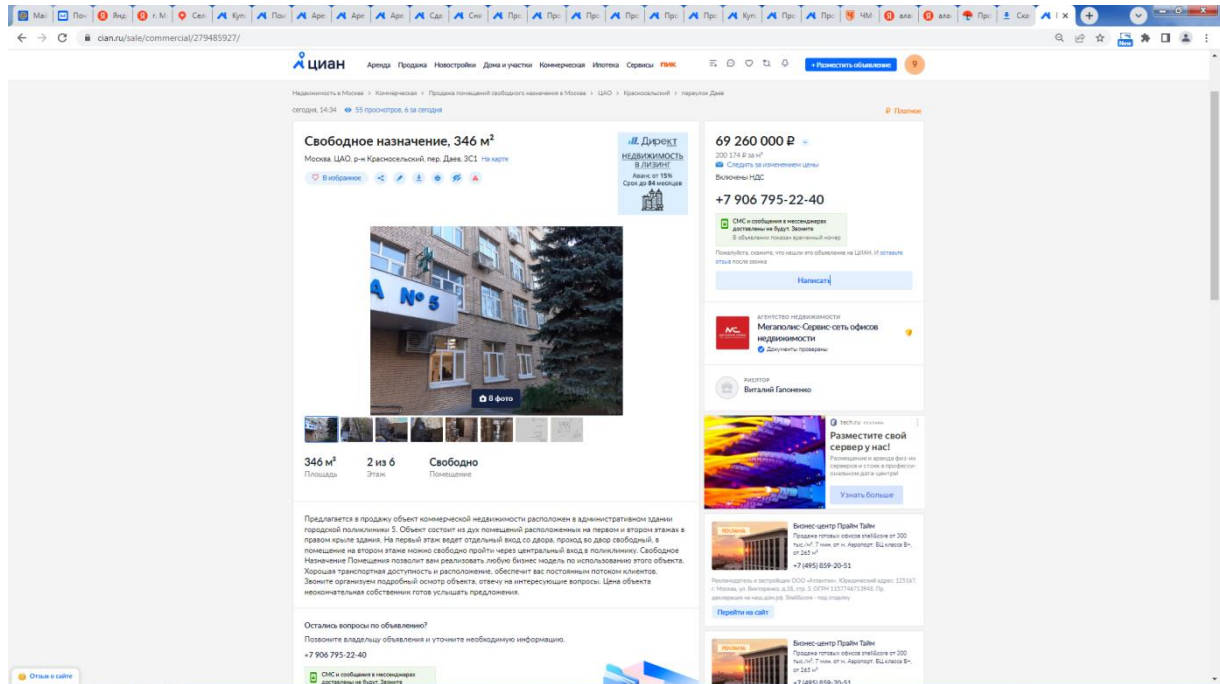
Mai | Поч | Янд | г. М | Сел | Куп | Пом | Аре | Аре | Аре | Сда | Сни | Про | Про | Про | Про | Про | Про | Куп | Про | Про | ЧМ | але | але | Про | Ска | | +

cian.ru/sale/commercial/279485927/

циан Аренда Продажа Новостройки Дома и участки Коммерческая Ипотека Сервисы ПИК + Разместить объявление 9

Недвижимость в Москве > Коммерческая > Продажа помещений свободного назначения в Москве > ЦАО > Красносельский > переулок Даев

сегодня, 14:34 55 просмотров, 6 за сегодня

Платное

Свободное назначение, 346 м²

Москва, ЦАО, р-н Красносельский, пер. Даев, 3С1 На карте

В избранное

Директ НЕДВИЖИМОСТЬ В ЛИЗИНГ Аванс от 15% Срок до 84 месяцев

№5

8 фото

346 м² Площадь

2 из 6 Этаж

Свободно Помещение

Предлагается в продажу объект коммерческой недвижимости расположен в административном здании городской поликлиники 5. Объект состоит из дух помещений расположенных на первом и втором этажах в правом крыле здания. На первый этаж ведет отдельный вход со двора, проход во двор свободный, в помещение на втором этаже можно свободно пройти через центральный вход в поликлинику. Свободное Назначение Помещения позволит вам реализовать любую бизнес модель по использованию этого объекта. Хорошая транспортная доступность и расположение, обеспечит вас постоянным потоком клиентов. Звоните организуем подробный осмотр объекта, отвечу на интересующие вопросы. Цена объекта неокончательная собственник готов услышать предложения.

Остались вопросы по объявлению?

Позвоните владельцу объявления и уточните необходимую информацию.

+7 906 795-22-40

СМС и сообщения в мессенджерах доставлены не будут. Звоните

69 260 000 ₽

200 174 ₽ за м²

Следить за изменением цены

Включены НДС

+7 906 795-22-40

СМС и сообщения в мессенджерах доставлены не будут. Звоните

В объявлении показан временный номер

Пожалуйста, скажите, что нашли это объявление на ЦИАН. И оставьте отзыв после звонка

Написать

АГЕНТСТВО НЕДВИЖИМОСТИ

Мегаполис-Сервис-сеть офисов недвижимости

Документы проверены

РИЭЛТОР

Виталий Гапоненко

tech.ru

Разместите свой сервер у нас!

Размещение и аренда физ-их серверов и стоек в професси-ональном дата-центре

Узнать больше

РЕКЛАМА

Бизнес-центр Прайм Тайм

Продажа готовых офисов shellcore от 300 тыс./м², 7 мин. от м. Аэропорт. БЦ класса В+, от 263 м²

+7 (495) 859-20-51

Рекламодатель и застройщик ООО «Агентон». Юридический адрес: 125167, г. Москва, ул. Викторенко, д.16, стр. 3. ОГРН 1157746713948. Пр. декларация на наш.дом.рф. Shellcore - под отделку

Перейти на сайт

Бизнес-центр Прайм Тайм

Продажа готовых офисов shellcore от 300 тыс./м², 7 мин. от м. Аэропорт. БЦ класса В+, от 263 м²

+7 (495) 859-20-51

Отзыв о сайте